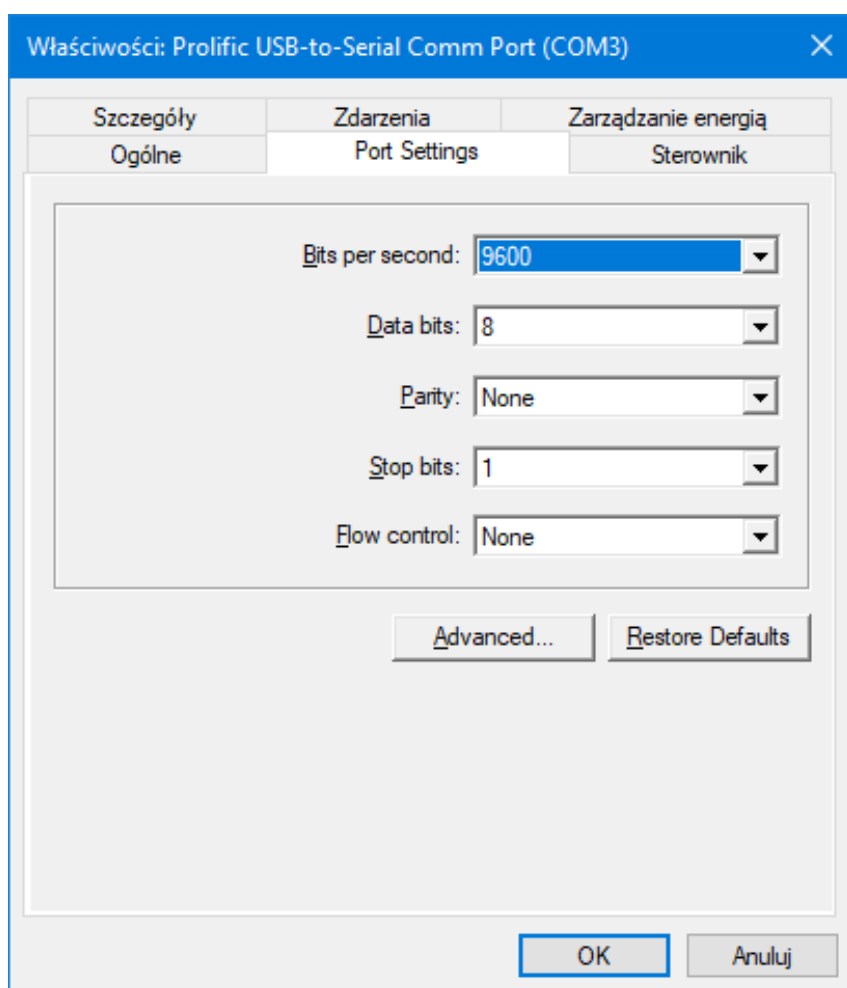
Właściwości: Prolific USB-to-Serial Comm Port (COM3)

Szczegóły
Zdarzenia
Zarządzanie energią
Ogólne
Port Settings
Sterownik

Bits per second: 9600

Data bits: 8

Parity: None

Stop bits: 1

Flow control: None

Advanced...
Restore Defaults

OK
Anuluj